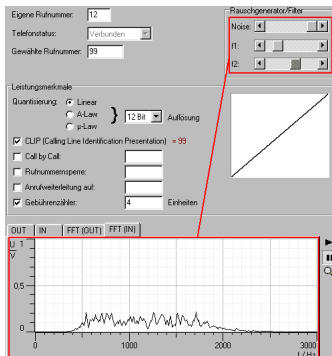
Eigene Rufnummer: 12

Telefonstatus: Verbunden

Gewählte Rufnummer: 99

Rauschgenerator/Filter

Noise:

f1:

f2:

Leistungsmerkmale

Quantisierung: Linear

A-Law

µ-Law

12 Bit

Auflösung

CLIP (Calling Line Identification Presentation) = 99

Call by Call:

Rufnummernsperre:

Anrufweiterleitung auf:

Gebührenzähler: 4 Einheiten

OUT | IN | FFT (OUT) | FFT (IN)

U
V

0

1000

2000

3000

f / Hz